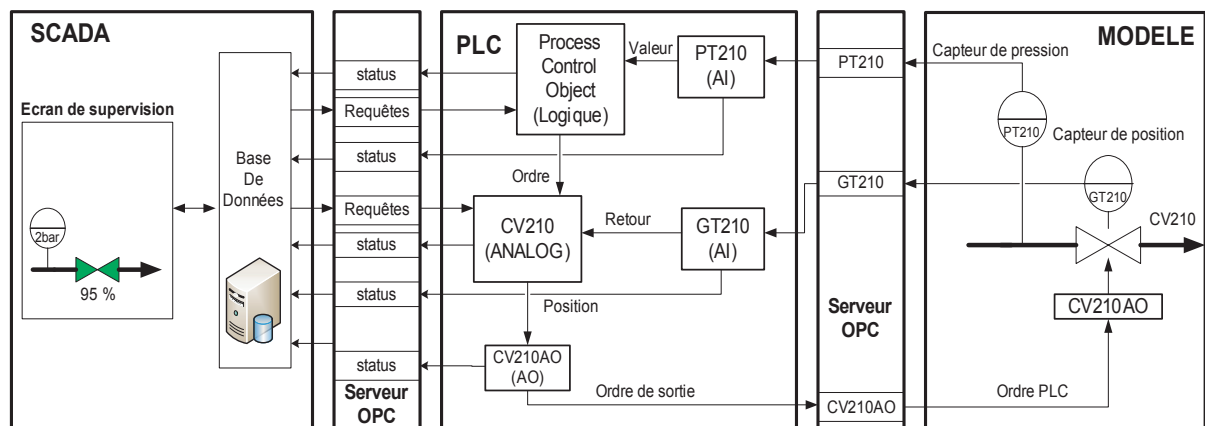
SCADA

Ecran de supervision

2bar

95 %

Base De Données

status

Requêtes

status

Requêtes

status

status

status

Serveur OPC

PLC

Process Control Object (Logique)

Valeur

PT210 (AI)

Ordre

CV210 (ANALOG)

Retour

GT210 (AI)

Position

CV210AO (AO)

Ordre de sortie

PT210

GT210

Serveur OPC

CV210AO

MODELE

Capteur de pression

PT210

Capteur de position

GT210

CV210

CV210AO

Ordre PLC